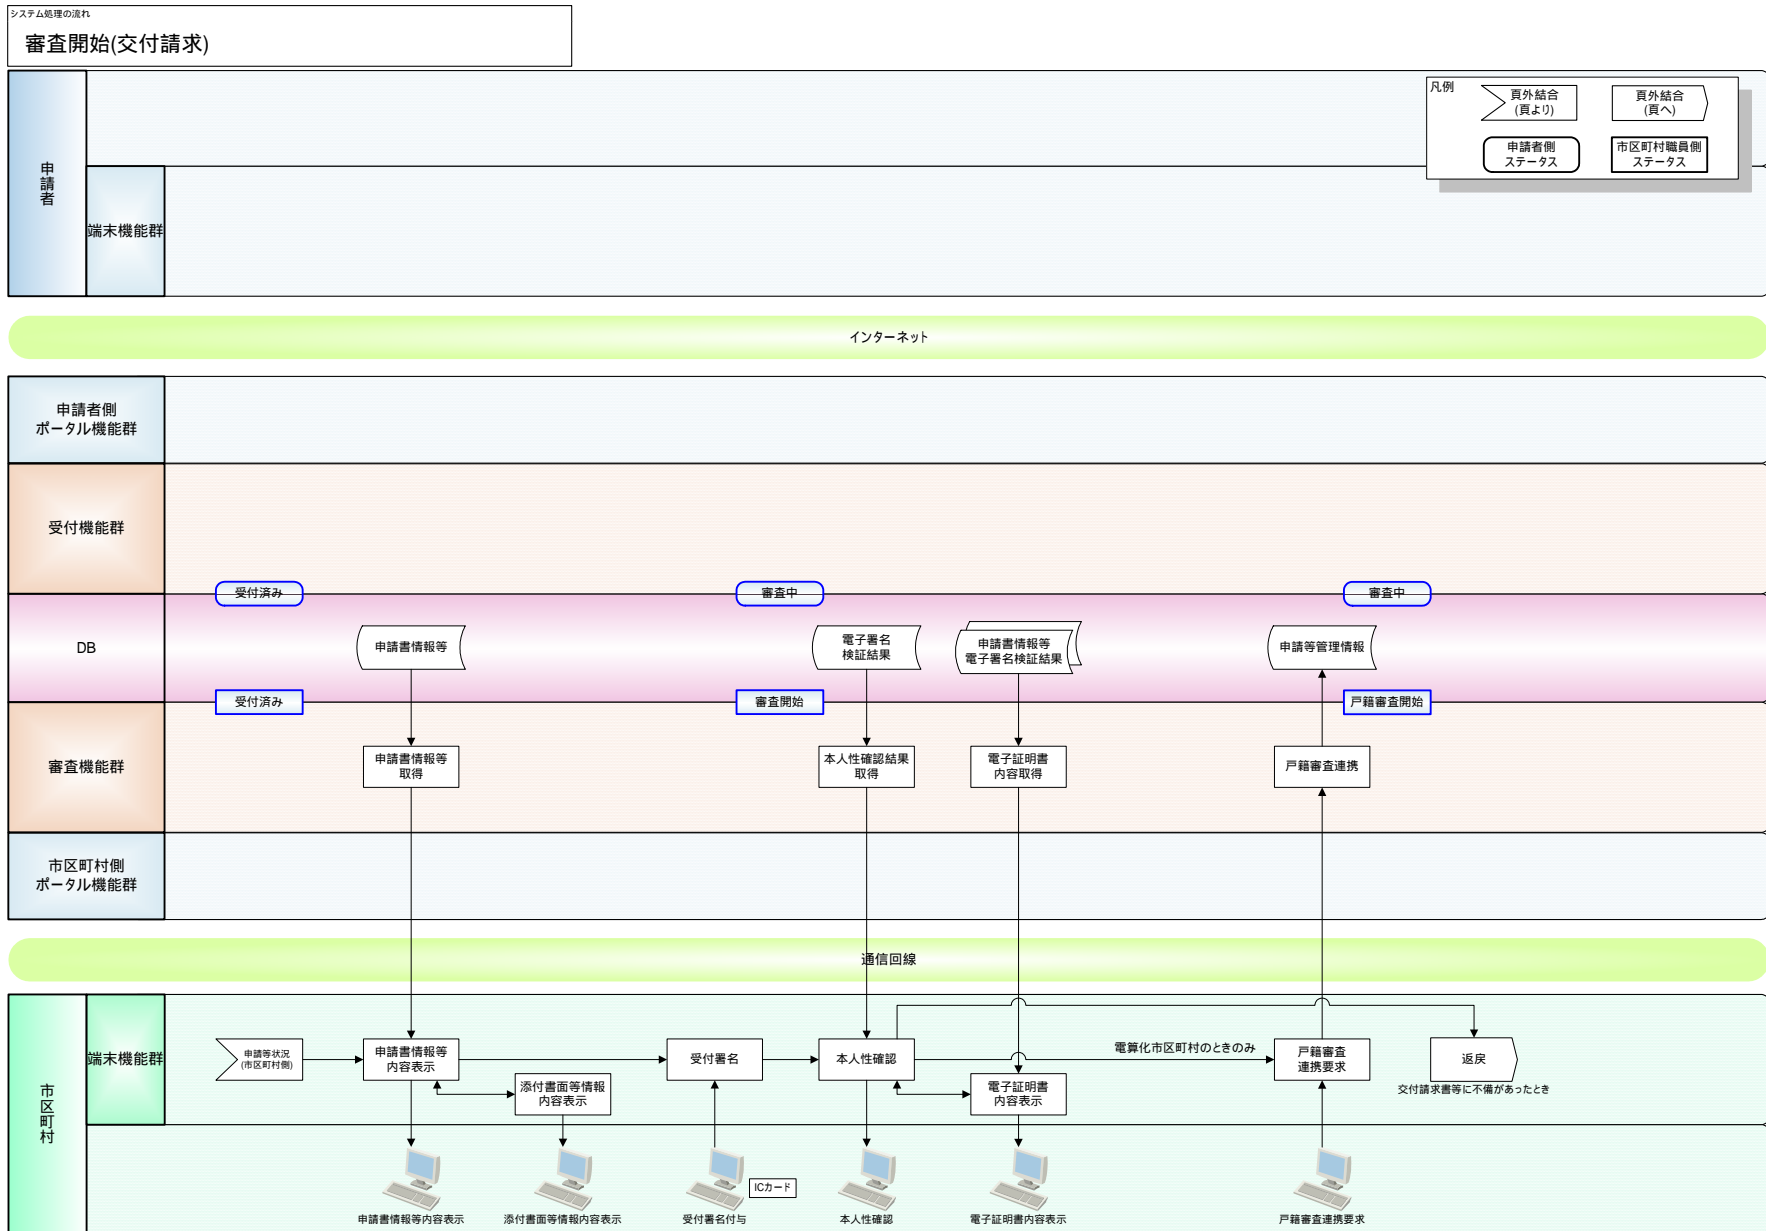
システム処理の流れ
審査開始(交付請求)

凡例
頁外結合(頁より)
頁外結合(頁へ)
申請者側ステータス
市区町村職員側ステータス

申請者
端末機能群

インターネット

申請者側ポータル機能群
受付機能群
DB
審査機能群
市区町村側ポータル機能群

受付済み
審査中
審査中
申請書情報等
電子署名検証結果
申請書情報等電子署名検証結果
申請等管理情報
受付済み
審査開始
戸籍審査開始
申請書情報等取得
本人性確認結果取得
電子証明書内容取得
戸籍審査連携

通信回線

市区町村
端末機能群
申請等状況(市区町村側)
申請書情報等内容表示
添付書面等情報内容表示
受付署名
本人性確認
電子証明書内容表示
電算化市区町村のときのみ
戸籍審査連携要求
返戻
交付請求書等に不備があったとき
ICカード
申請書情報等内容表示
添付書面等情報内容表示
受付署名付与
本人性確認
電子証明書内容表示
戸籍審査連携要求